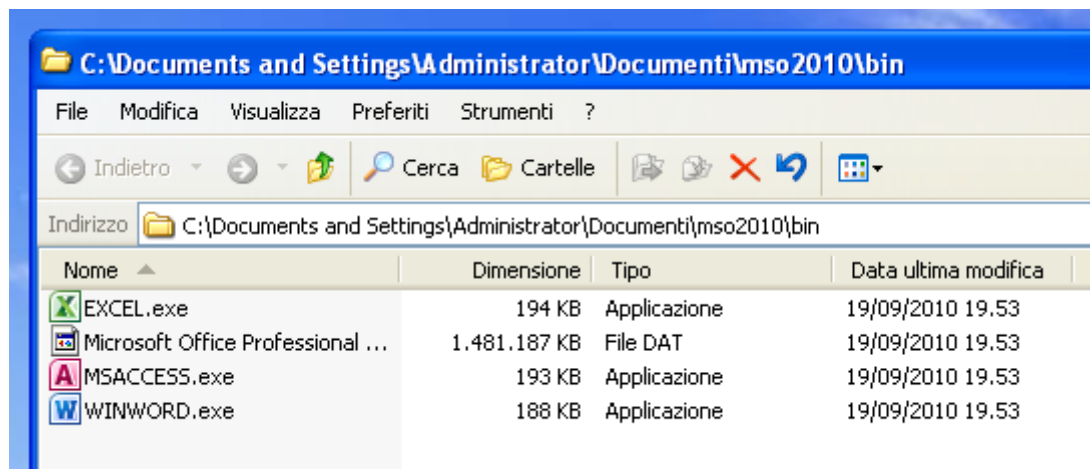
C:\Documents and Settings\Administrator\Documenti\mso2010\bin

File Modifica Visualizza Preferiti Strumenti ?

Indietro Cerca Cartelle

Indirizzo C:\Documents and Settings\Administrator\Documenti\mso2010\bin

| Nome | Dimensione | Tipo | Data ultima modifica |
|---|---|---|---|
| EXCEL.exe | 194 KB | Applicazione | 19/09/2010 19.53 |
| Microsoft Office Professional ... | 1.481.187 KB | File DAT | 19/09/2010 19.53 |
| MSACCESS.exe | 193 KB | Applicazione | 19/09/2010 19.53 |
| WINWORD.exe | 188 KB | Applicazione | 19/09/2010 19.53 |